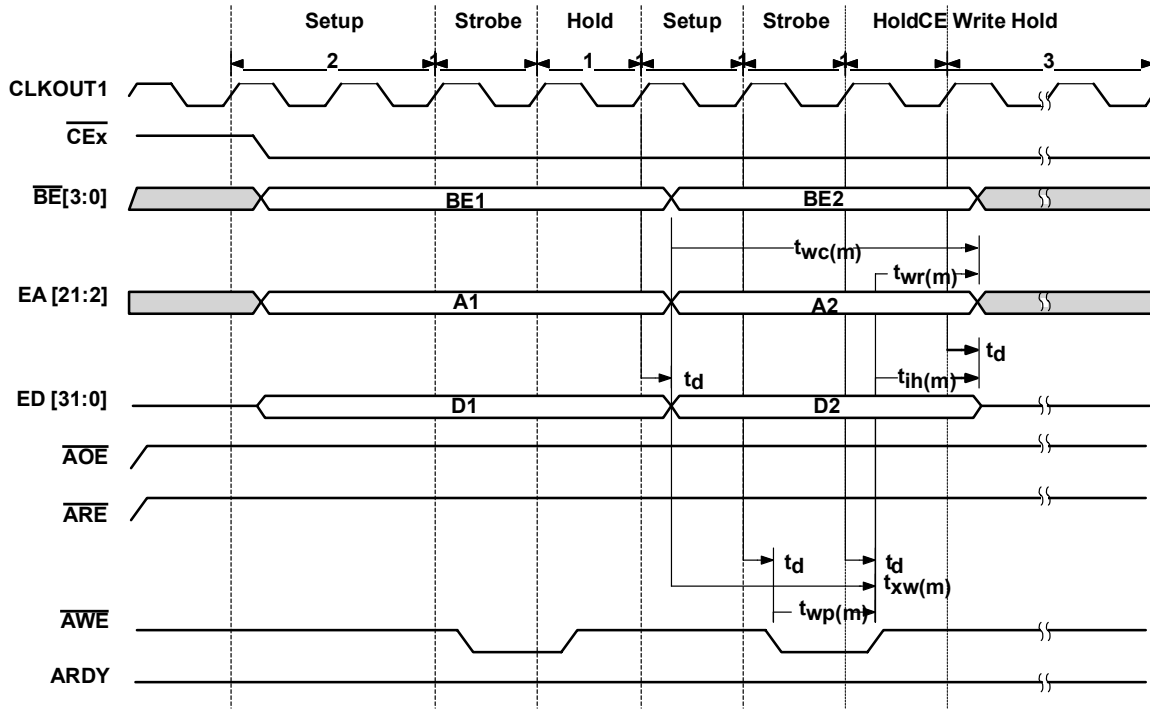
Setup Strobe Hold Setup Strobe HoldCE Write Hold

2 1 3

CLKOUT1

$\overline{CEx}$

$\overline{BE}$[3:0]

BE1

BE2

$t_{wc(m)}$

$t_{wr(m)}$

EA [21:2]

A1

A2

$t_d$

$t_d$

$t_{ih(m)}$

ED [31:0]

D1

D2

$\overline{AOE}$

$\overline{ARE}$

$t_d$

$t_d$

$t_{xw(m)}$

$t_{wp(m)}$

$\overline{AWE}$

ARDY